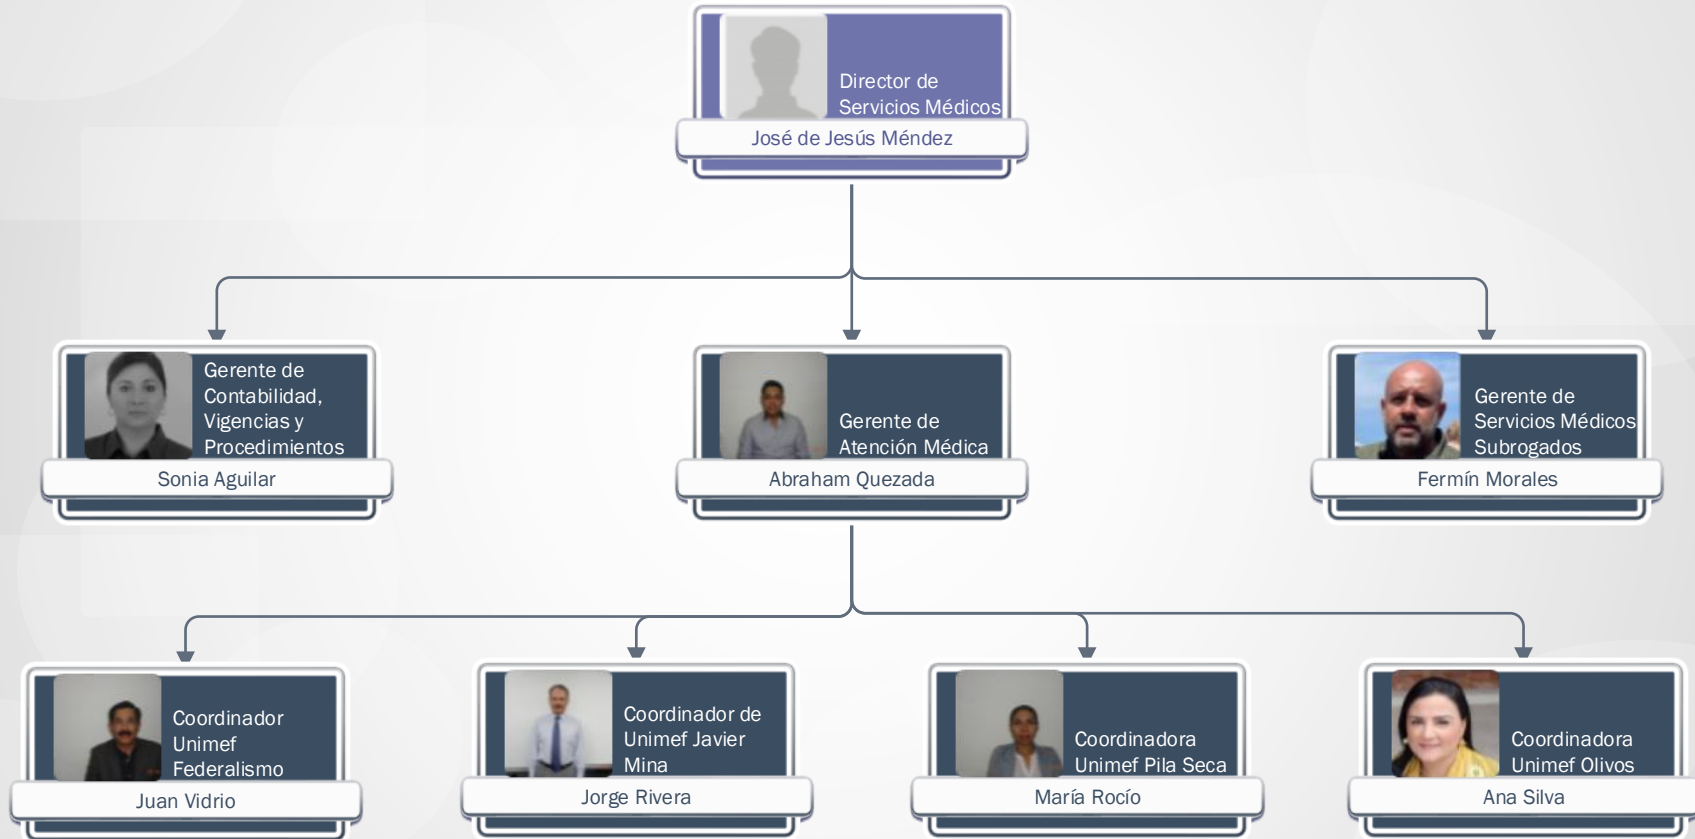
Director de Servicios Médicos
José de Jesús Méndez

Gerente de Contabilidad, Vigencias y Procedimientos
Sonia Aguilar

Gerente de Atención Médica
Abraham Quezada

Gerente de Servicios Médicos Subrogados
Fermín Morales

Coordinador Unimef Federalismo
Juan Vidrio

Coordinador de Unimef Javier Mina
Jorge Rivera

Coordinadora Unimef Pila Seca
María Rocío

Coordinadora Unimef Olivos
Ana Silva